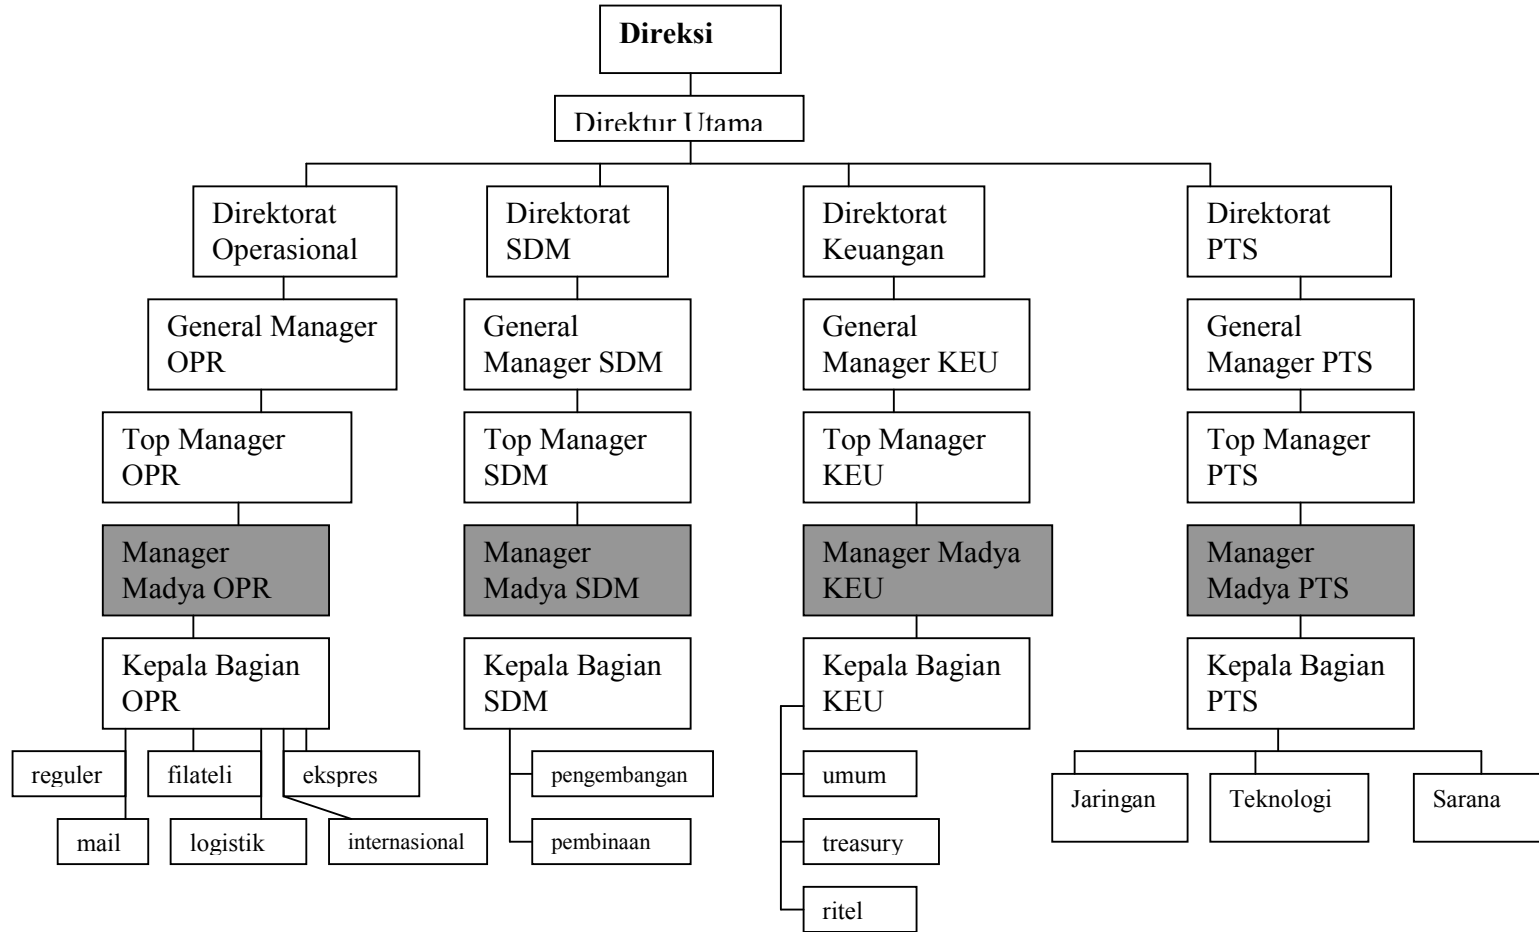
Direksi

Direktur Utama

Direktorat Operasional

Direktorat SDM

Direktorat Keuangan

Direktorat PTS

General Manager OPR

General Manager SDM

General Manager KEU

General Manager PTS

Top Manager OPR

Top Manager SDM

Top Manager KEU

Top Manager PTS

Manager Madya OPR

Manager Madya SDM

Manager Madya KEU

Manager Madya PTS

Kepala Bagian OPR

Kepala Bagian SDM

Kepala Bagian KEU

Kepala Bagian PTS

reguler

filateli

ekspres

mail

logistik

internasional

pengembangan

pembinaan

umum

treasury

ritel

Jaringan

Teknologi

Sarana